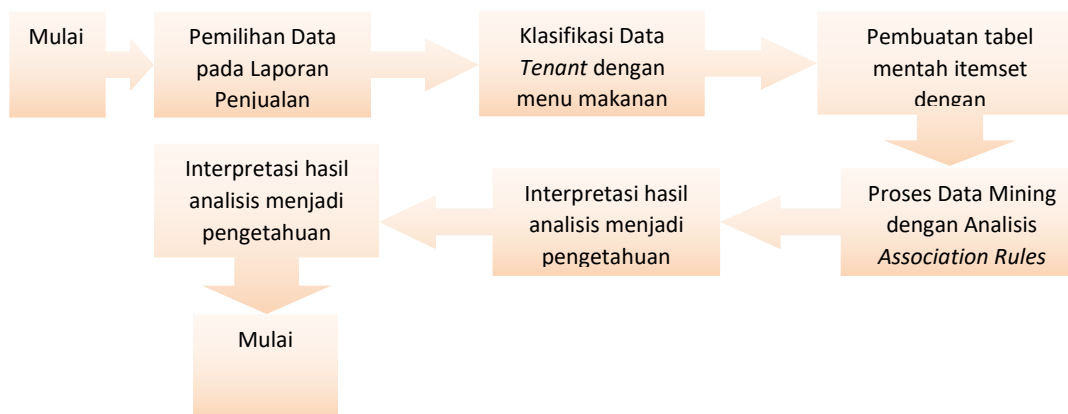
Mulai

Pemilihan Data pada Laporan Penjualan

Klasifikasi Data *Tenant* dengan menu makanan

Pembuatan tabel mentah itemset dengan

Proses Data Mining dengan Analisis *Association Rules*

Interpretasi hasil analisis menjadi pengetahuan

Interpretasi hasil analisis menjadi pengetahuan

Mulai